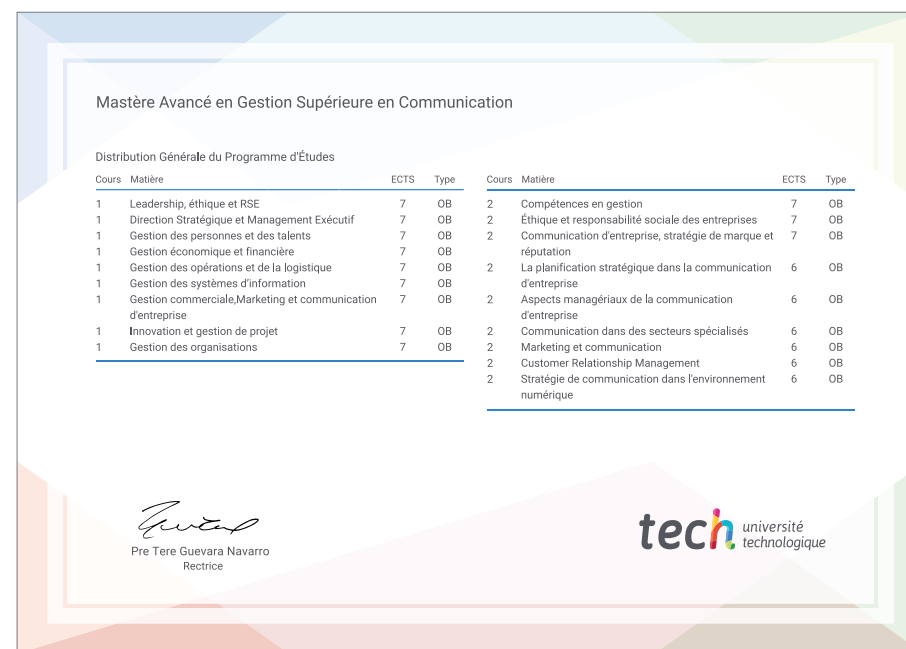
Mastère Avancé en Gestion Supérieure en Communication

Distribution Générale du Programme d'Études

| Cours | Matière | ECTS | Type |
|---|---|---|---|
| 1 | Leadership, éthique et RSE | 7 | OB |
| 1 | Direction Stratégique et Management Exécutif | 7 | OB |
| 1 | Gestion des personnes et des talents | 7 | OB |
| 1 | Gestion économique et financière | 7 | OB |
| 1 | Gestion des opérations et de la logistique | 7 | OB |
| 1 | Gestion des systèmes d'information | 7 | OB |
| 1 | Gestion commerciale,Marketing et communication d'entreprise | 7 | OB |
| 1 | Innovation et gestion de projet | 7 | OB |
| 1 | Gestion des organisations | 7 | OB |

| Cours | Matière | ECTS | Type |
|---|---|---|---|
| 2 | Compétences en gestion | 7 | OB |
| 2 | Éthique et responsabilité sociale des entreprises | 7 | OB |
| 2 | Communication d'entreprise, stratégie de marque et réputation | 7 | OB |
| 2 | La planification stratégique dans la communication d'entreprise | 6 | OB |
| 2 | Aspects managériaux de la communication d'entreprise | 6 | OB |
| 2 | Communication dans des secteurs spécialisés | 6 | OB |
| 2 | Marketing et communication | 6 | OB |
| 2 | Customer Relationship Management | 6 | OB |
| 2 | Stratégie de communication dans l'environnement numérique | 6 | OB |

Pre Tere Guevara Navarro
Rectrice

tech université technologique